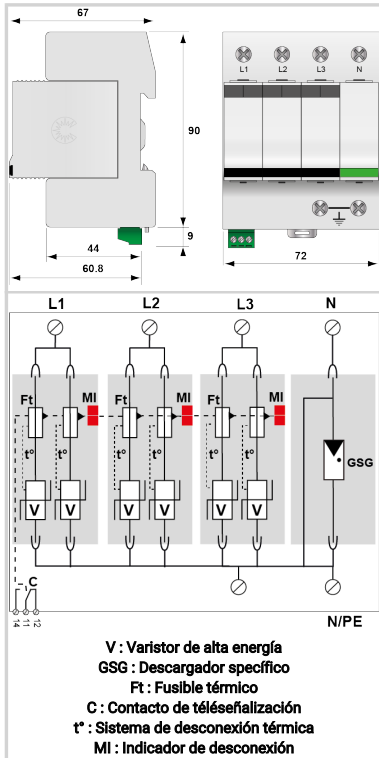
67

90

9

44

60.8

L1 L2 L3 N

72

L1 L2 L3 N

Ft MI
t°
V V

Ft MI
t°
V V

Ft MI
t°
V V

GSG

C

14 11 12

N/PE

V : Varistor de alta energía
GSG : Descargador specífico
Ft : Fusible térmico
C : Contacto de téléseñalización
t° : Sistema de desconexión térmica
MI : Indicador de desconexión